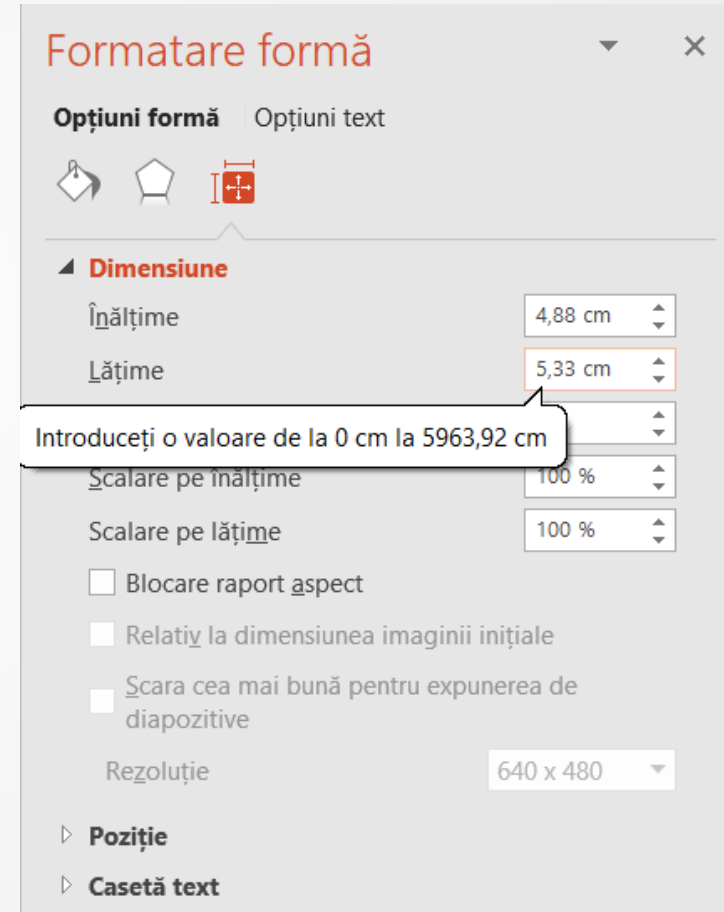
Formatare formă

Opțiuni formă | Opțiuni text

Dimensiune

Înălțime 4,88 cm

Lățime 5,33 cm

Introduceți o valoare de la 0 cm la 5963,92 cm

Scalare pe înălțime 100 %

Scalare pe lățime 100 %

Blocare raport aspect

Relativ la dimensiunea imaginii inițiale

Scara cea mai bună pentru expunerea de diapozitive

Rezoluție 640 x 480

Poziție

Casetă text